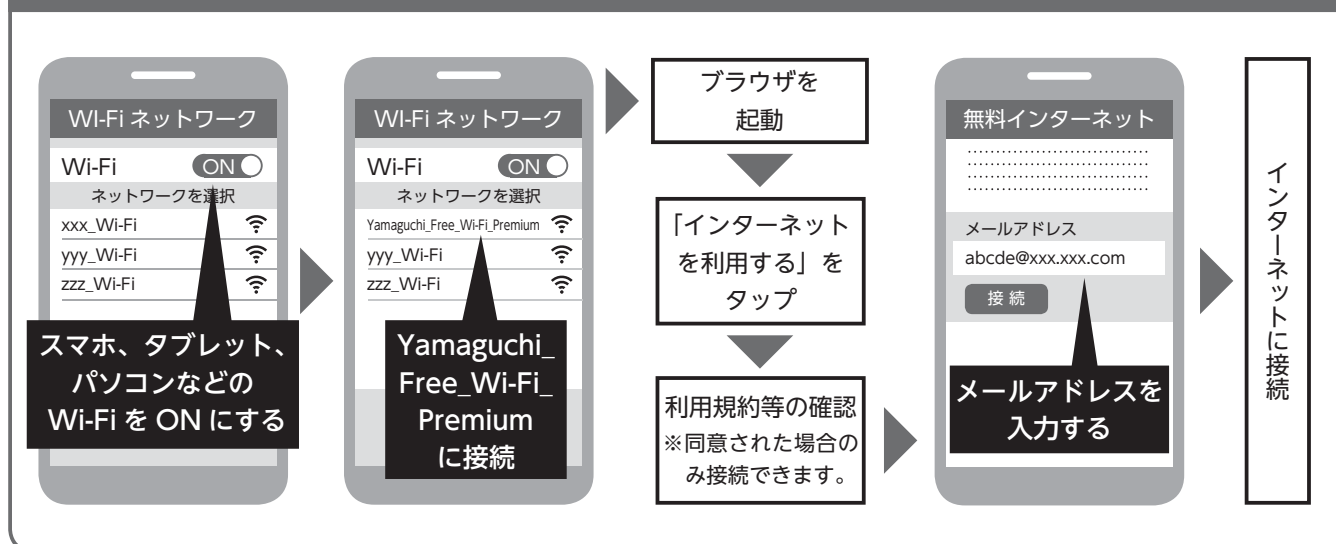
WI-Fi ネットワーク

Wi-Fi ON

ネットワークを選択

xxx_Wi-Fi

yyy_Wi-Fi

zzz_Wi-Fi

スマホ、タブレット、パソコンなどの Wi-Fi を ON にする

WI-Fi ネットワーク

Wi-Fi ON

ネットワークを選択

Yamaguchi_Free_Wi-Fi_Premium

yyy_Wi-Fi

zzz_Wi-Fi

Yamaguchi_Free_Wi-Fi_Premium に接続

ブラウザを起動

「インターネットを利用する」をタップ

利用規約等の確認
※同意された場合のみ接続できます。

無料インターネット

メールアドレス

abcde@xxx.xxx.com

接続

メールアドレスを入力する

インターネットに接続